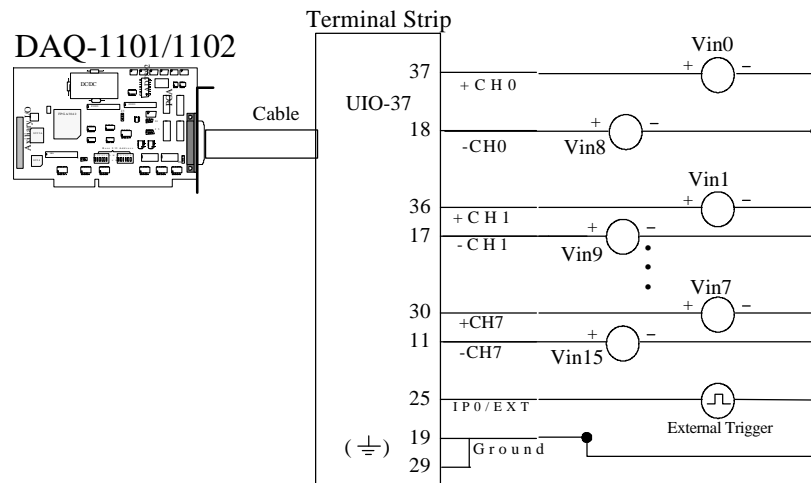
Terminal Strip

DAQ-1101/1102

DCDC

Cable

UIO-37

37 + C H 0
18 -CH0

Vin0
+ −

+ −
Vin8

36 + C H 1
17 - C H 1

Vin1
+ −

+ −
Vin9

Vin7
+ −

30 +CH7
11 -CH7

+ −
Vin15

25 I P 0 / E X T

External Trigger

( $\frac{\perp}{}$ ) 19
29
G r o u n d